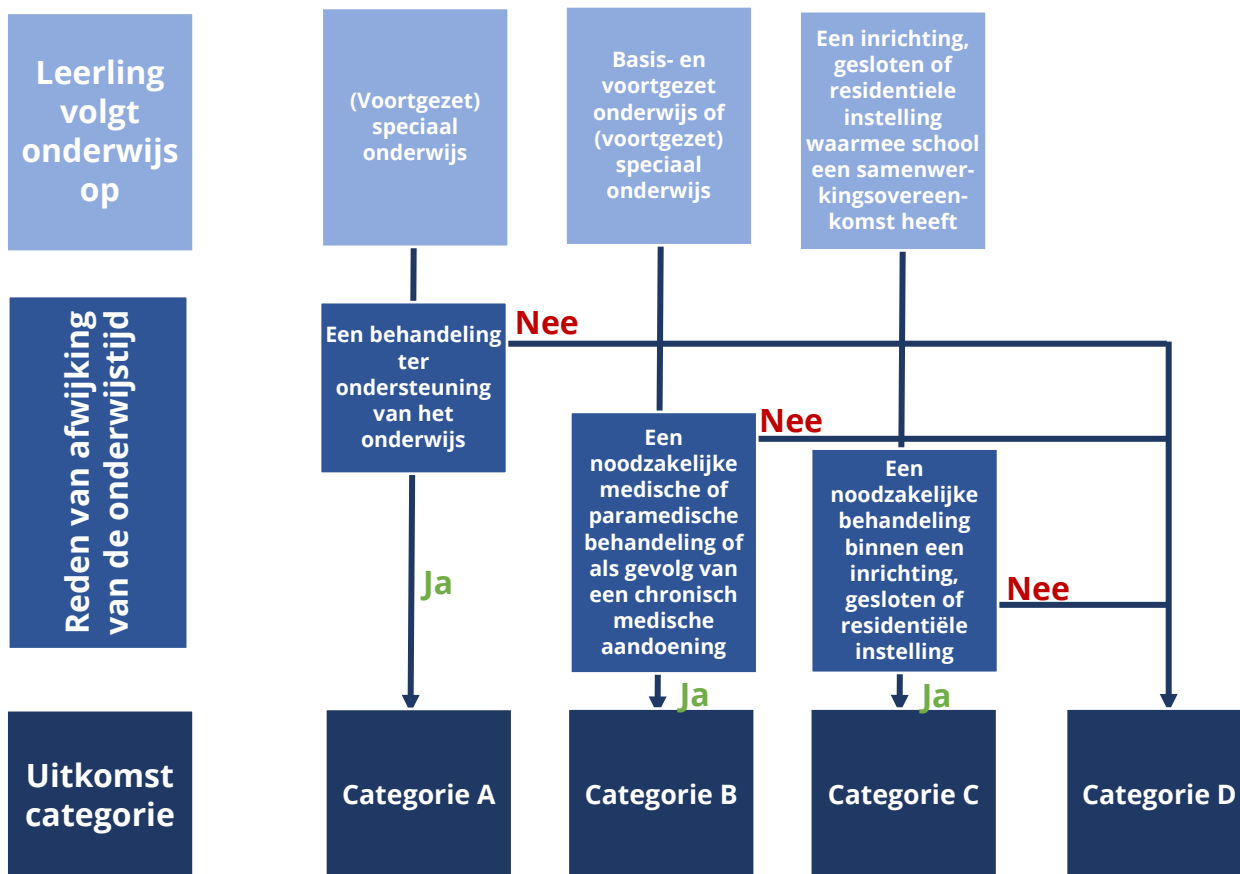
Leerling volgt onderwijs op

(Voortgezet) speciaal onderwijs

Basis- en voortgezet onderwijs of (voortgezet) speciaal onderwijs

Een inrichting, gesloten of residentiele instelling waarmee school een samenwerkingsovereenkomst heeft

Reden van afwijking van de onderwijstijd

Een behandeling ter ondersteuning van het onderwijs

Nee

Een noodzakelijke medische of paramedische behandeling of als gevolg van een chronisch medische aandoening

Nee

Een noodzakelijke behandeling binnen een inrichting, gesloten of residentiële instelling

Nee

Ja

Ja

Ja

Uitkomst categorie

Categorie A

Categorie B

Categorie C

Categorie D